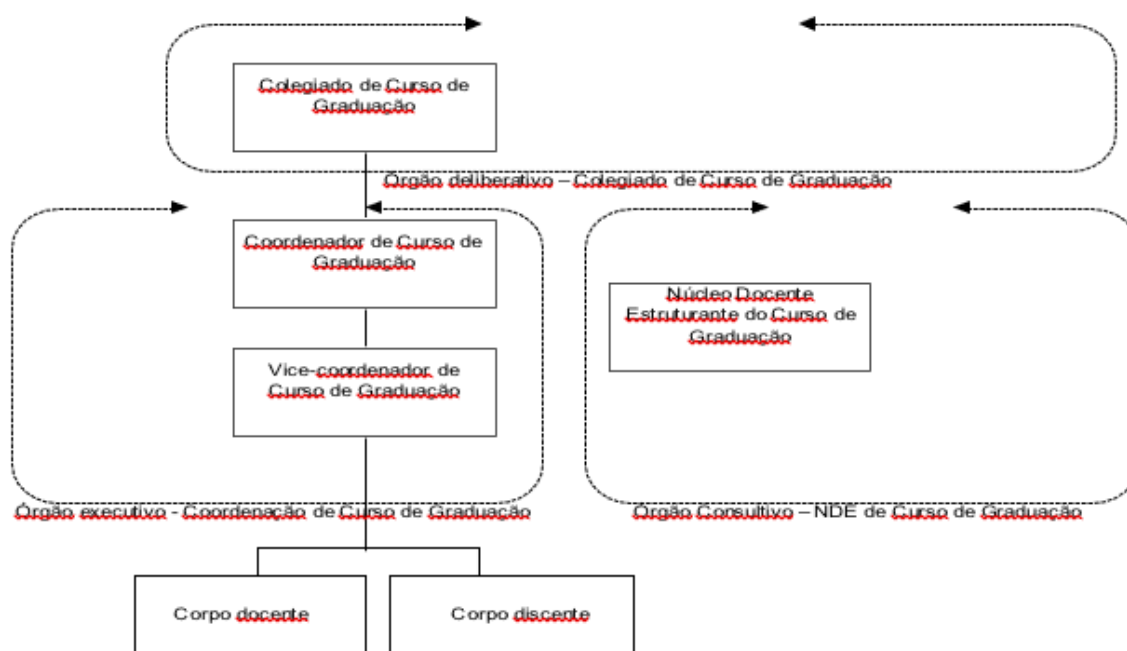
Colegiado de Curso de Graduação

Órgão deliberativo – Colegiado de Curso de Graduação

Coordenador de Curso de Graduação

Vice-coordenador de Curso de Graduação

Órgão executivo - Coordenação de Curso de Graduação

Núcleo Docente Estruturante do Curso de Graduação

Órgão Consultivo – NDE de Curso de Graduação

Corpo docente

Corpo discente